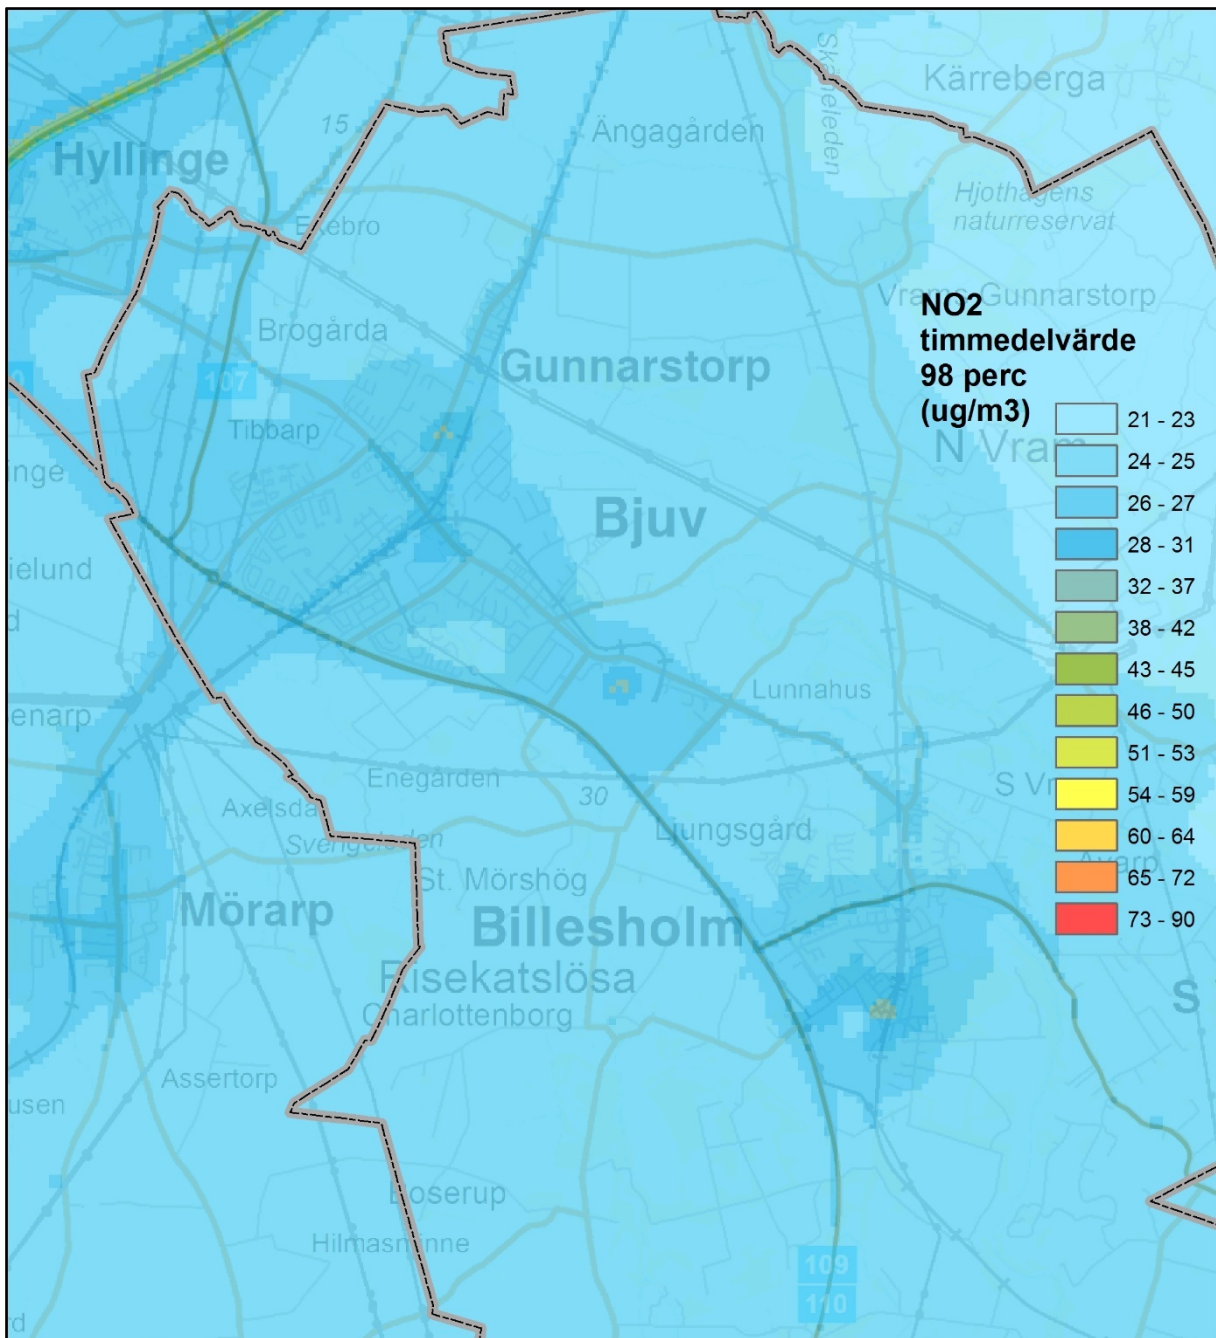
Kärreberga
Skeleleden
Ängagården
15
Hyllinge
Hjothagens naturreservat
Ekebro
Vram Gunnarstorp
NO2 timmedelvärde 98 perc (ug/m3)
Brogårda
Gunnarstorp
107
Tibbarp
N Vram
inge
Bjuv
ielund
d
Lunnahus
enarp
Enegården
S Vr
Axelsda
30
Ljungsgård
Svengeleden
St. Mörshög
Avarp
Mörarp
Billesholm
Risekatslösa
S
Charlottenborg
Assertorp
usen
Boserup
Hilmasminne
109
110
d

| | |
|---|---|
| | 21 - 23 |
| | 24 - 25 |
| | 26 - 27 |
| | 28 - 31 |
| | 32 - 37 |
| | 38 - 42 |
| | 43 - 45 |
| | 46 - 50 |
| | 51 - 53 |
| | 54 - 59 |
| | 60 - 64 |
| | 65 - 72 |
| | 73 - 90 |